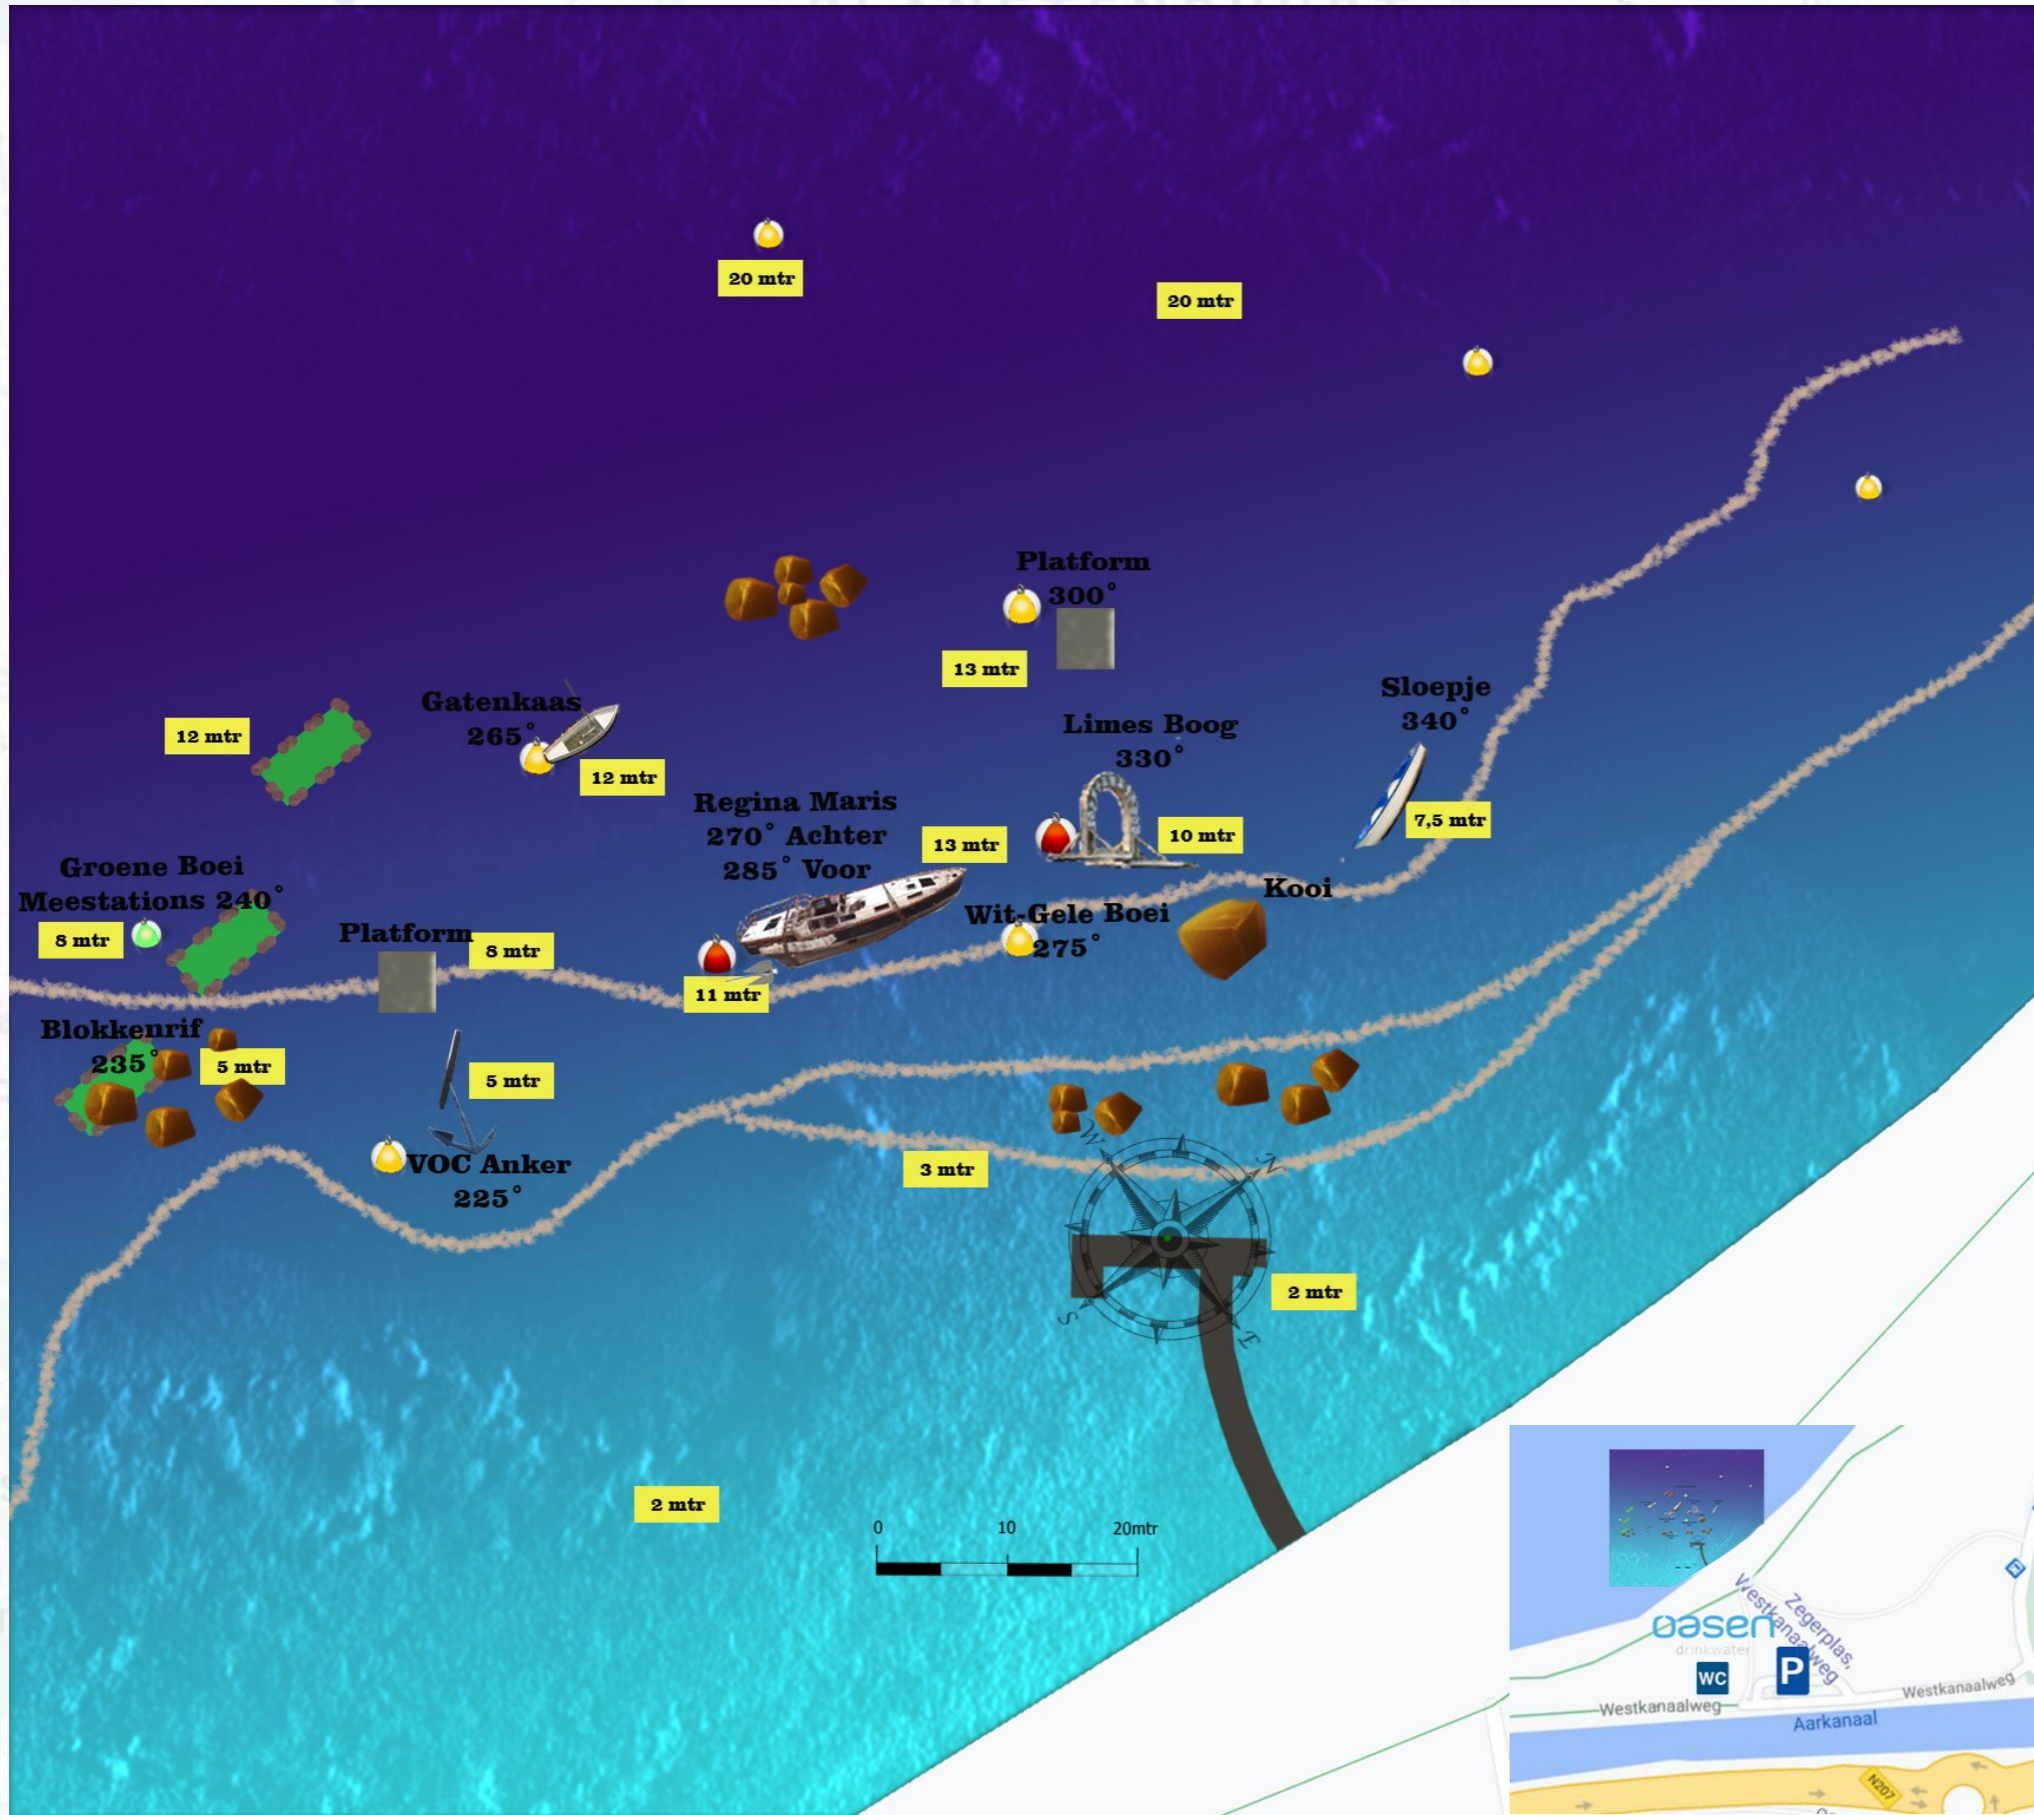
20 mtr

20 mtr

Platform
300°

13 mtr

Sloepje
340°

Limes Boog
330°

Gatenkaas
265°

12 mtr

12 mtr

Regina Maris
270° Achter
285° Voor

13 mtr

10 mtr

7,5 mtr

Kooi

Groene Boei
Meestations 240°

8 mtr

Platform

8 mtr

Wit-Gele Boei
275°

11 mtr

Blokkenrif
235°

5 mtr

5 mtr

VOC Anker
225°

3 mtr

W
N
S
E

2 mtr

2 mtr

0
10
20mtr

oasen
drinkwater
WC
P
Westkanaalweg
Zegerplas,
Westkanaalweg
Westkanaalweg
Aarkanaal
N207